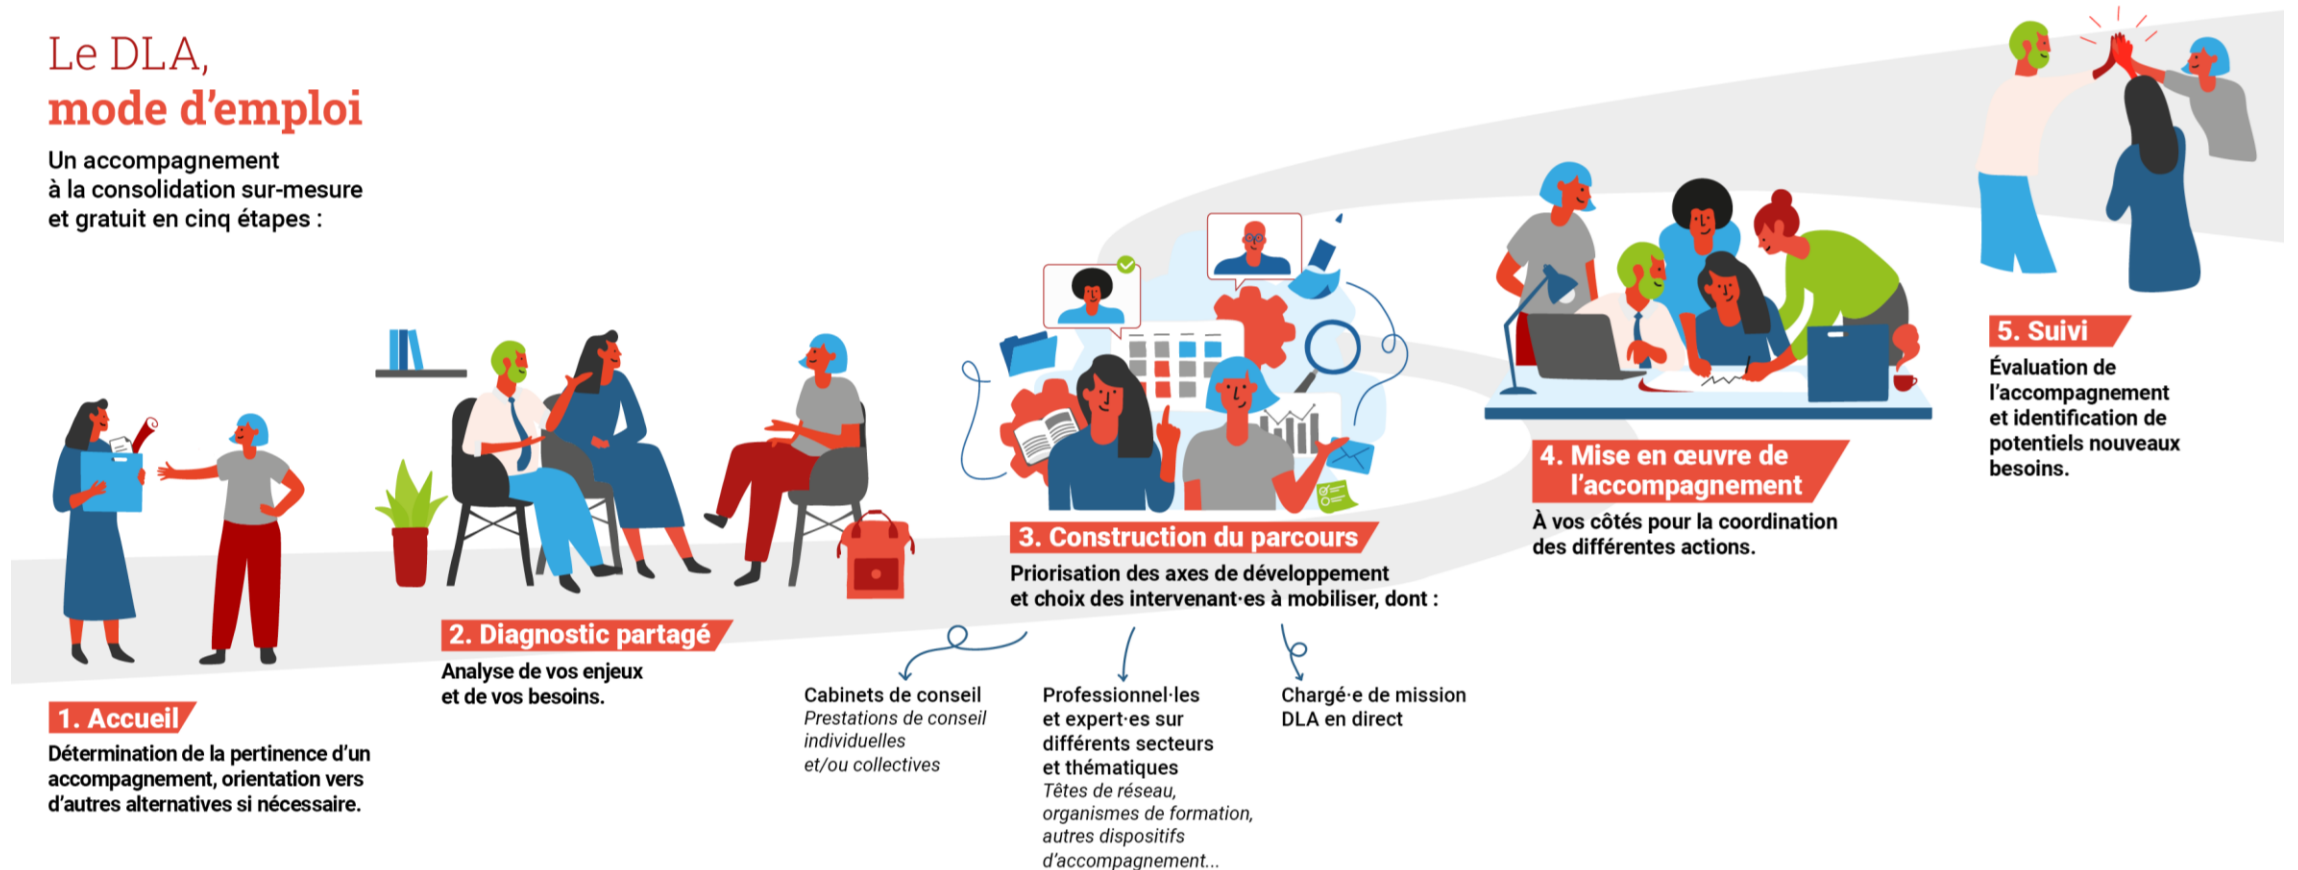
Le DLA,
mode d'emploi

Un accompagnement à la consolidation sur-mesure et gratuit en cinq étapes :

1. Accueil
Détermination de la pertinence d'un accompagnement, orientation vers d'autres alternatives si nécessaire.

2. Diagnostic partagé
Analyse de vos enjeux et de vos besoins.

3. Construction du parcours
Priorisation des axes de développement et choix des intervenant·es à mobiliser, dont :

Cabinets de conseil
Prestations de conseil individuelles et/ou collectives

Professionnel·les et expert·es sur différents secteurs et thématiques
Têtes de réseau, organismes de formation, autres dispositifs d'accompagnement...

Chargé·e de mission DLA en direct

4. Mise en œuvre de l'accompagnement
À vos côtés pour la coordination des différentes actions.

5. Suivi
Évaluation de l'accompagnement et identification de potentiels nouveaux besoins.